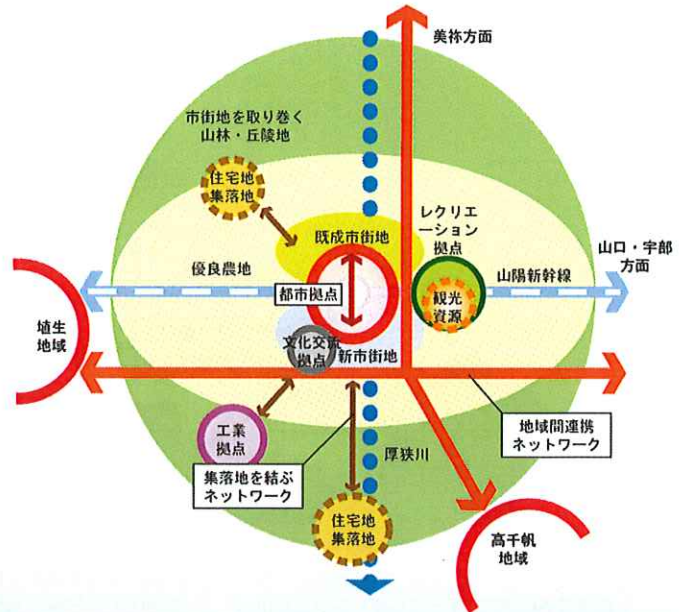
美祢方面

市街地を取り巻く
山林・丘陵地

住宅地
集落地

レクリエーション
拠点

既成市街地

山口・宇部
方面

優良農地

山陽新幹線

都市拠点

観光
資源

埴生
地域

文化交流
拠点

新市街地

工業
拠点

地域間連携
ネットワーク

厚狭川

集落地を結ぶ
ネットワーク

住宅地
集落地

高千帆
地域